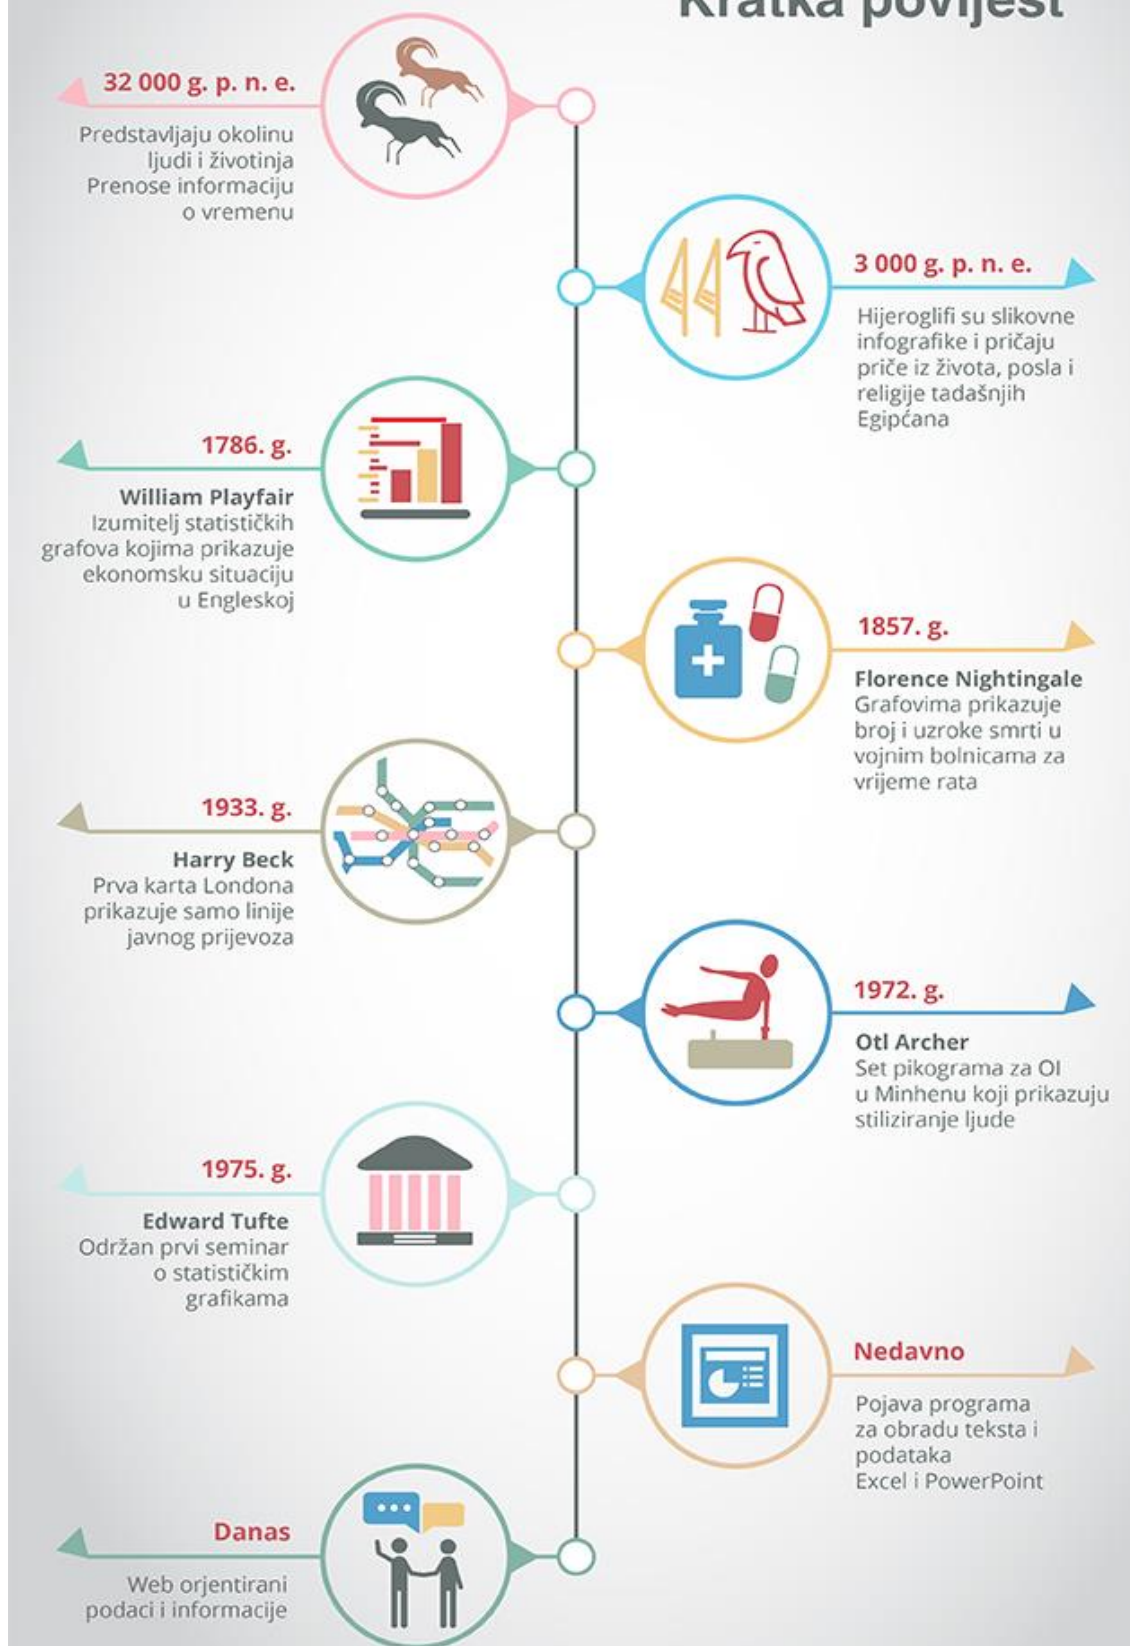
Kratka povijest

32 000 g. p. n. e.

Predstavljaju okolinu ljudi i životinja Prenose informaciju o vremenu

3 000 g. p. n. e.

Hijeroglifi su slikovne infografike i pričaju priče iz života, posla i religije tadašnjih Egipćana

1786. g.

William Playfair
Izumitelj statističkih grafova kojima prikazuje ekonomsku situaciju u Engleskoj

1857. g.

Florence Nightingale
Grafovima prikazuje broj i uzroke smrti u vojnim bolnicama za vrijeme rata

1933. g.

Harry Beck
Prva karta Londona prikazuje samo linije javnog prijevoza

1972. g.

Otl Archer
Set pikograma za OI u Minhenu koji prikazuju stiliziranje ljude

1975. g.

Edward Tufte
Održan prvi seminar o statističkim grafikama

Nedavno

Pojava programa za obradu teksta i podataka
Excel i PowerPoint

Danas

Web orjentirani podaci i informacije